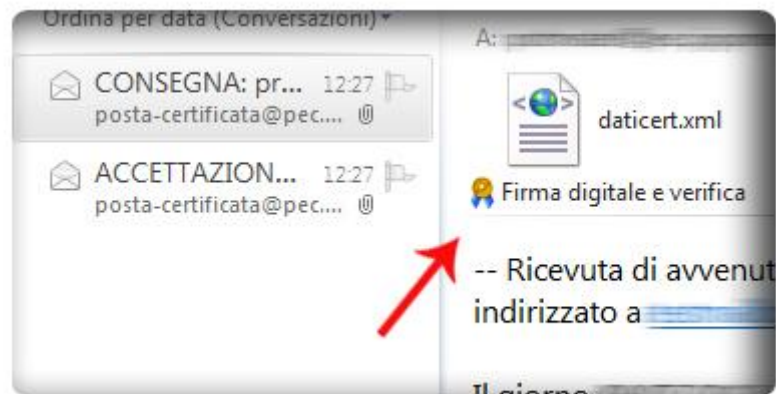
Ordina per data (Conversazioni)

CONSEGNA: pr... 12:27
posta-certificata@pec....

ACCETTAZION... 12:27
posta-certificata@pec....

A: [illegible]

daticert.xml

Firma digitale e verifica

-- Ricevuta di avvenut
indirizzato a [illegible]

Il giorno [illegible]